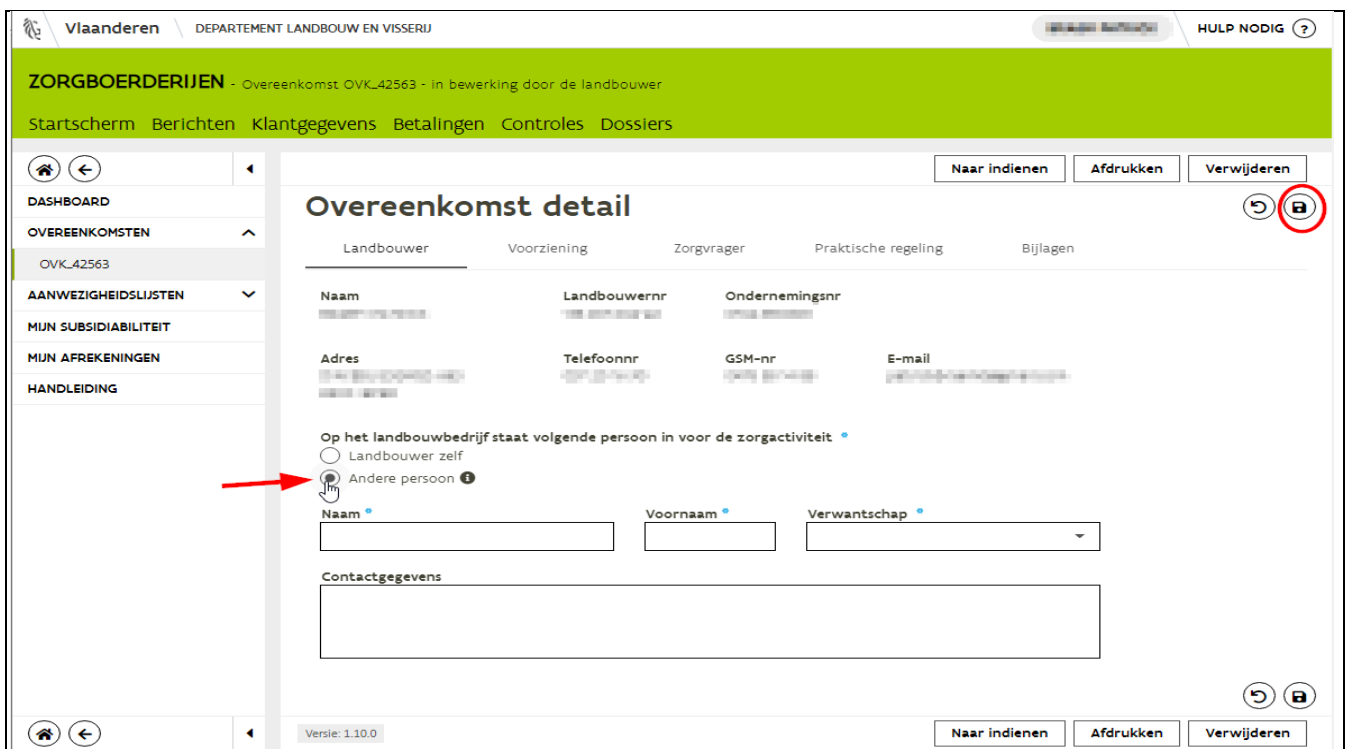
Vlaanderen DEPARTEMENT LANDBOUW EN VISSERIJ

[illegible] HULP NODIG ?

ZORGBOERDERIJEN - Overeenkomst OVK_42563 - in bewerking door de landbouwer

Startscherm Berichten Klantgegevens Betalingen Controles Dossiers

DASHBOARD
OVEREENKOMSTEN
OVK_42563
AANWEZIGHEIDSLIJSTEN
MIJN SUBSIDIABILITEIT
MIJN AFREKENINGEN
HANDLEIDING

Naar indienen Afdrukken Verwijderen

Overeenkomst detail

Landbouwer Voorziening Zorgvrager Praktische regeling Bijlagen

Naam
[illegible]

Landbouwernr
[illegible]

Ondernemingsnr
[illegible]

Adres
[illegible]

Telefoonnr
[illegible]

GSM-nr
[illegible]

E-mail
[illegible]

Op het landbouwbedrijf staat volgende persoon in voor de zorgactiviteit
Landbouwer zelf
Andere persoon

Naam
Voornaam
Verwantschap

Contactgegevens

Versie: 1.10.0

Naar indienen Afdrukken Verwijderen